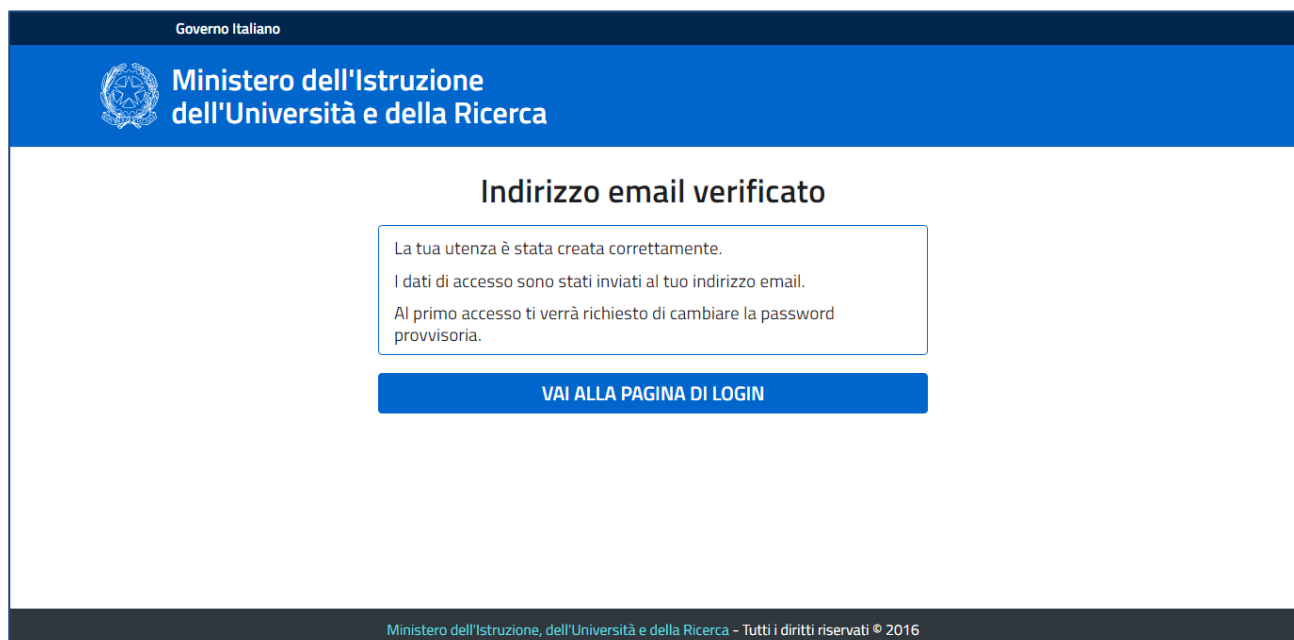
Governo Italiano

Ministero dell'Istruzione
dell'Università e della Ricerca

Indirizzo email verificato

La tua utenza è stata creata correttamente.

I dati di accesso sono stati inviati al tuo indirizzo email.

Al primo accesso ti verrà richiesto di cambiare la password provvisoria.

VAI ALLA PAGINA DI LOGIN

Ministero dell'Istruzione, dell'Università e della Ricerca - Tutti i diritti riservati © 2016